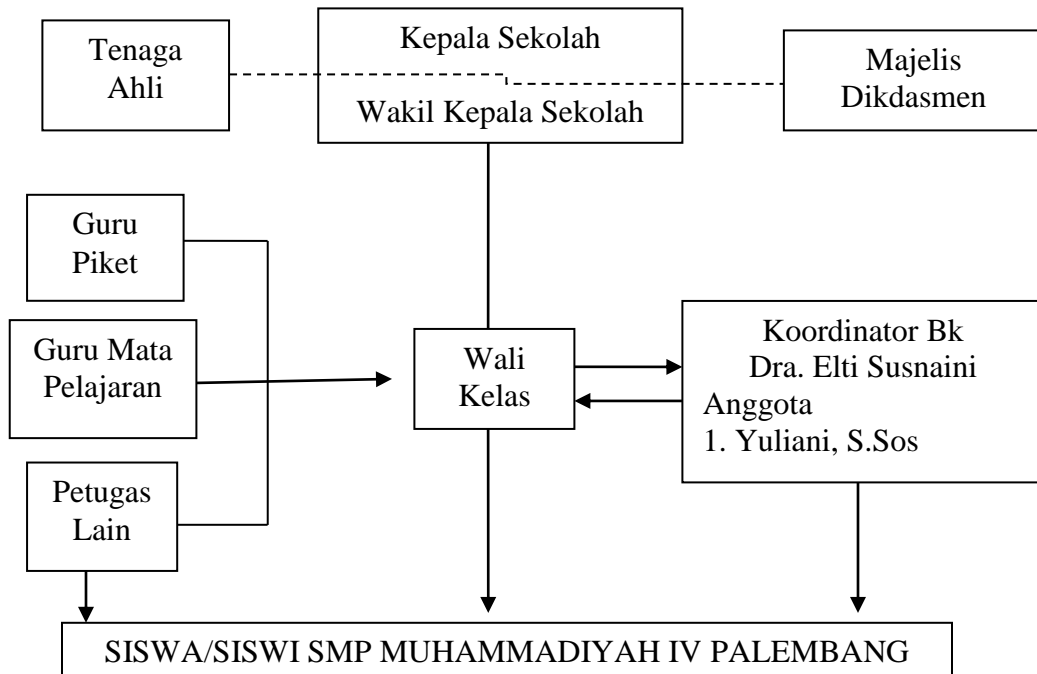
Tenaga Ahli

Kepala Sekolah

Wakil Kepala Sekolah

Majelis Dikdasmen

Guru Piket

Guru Mata Pelajaran

Petugas Lain

Wali Kelas

Koordinator Bk
Dra. Elti Susnaini
Anggota
1. Yuliani, S.Sos

SISWA/SISWI SMP MUHAMMADIYAH IV PALEMBANG